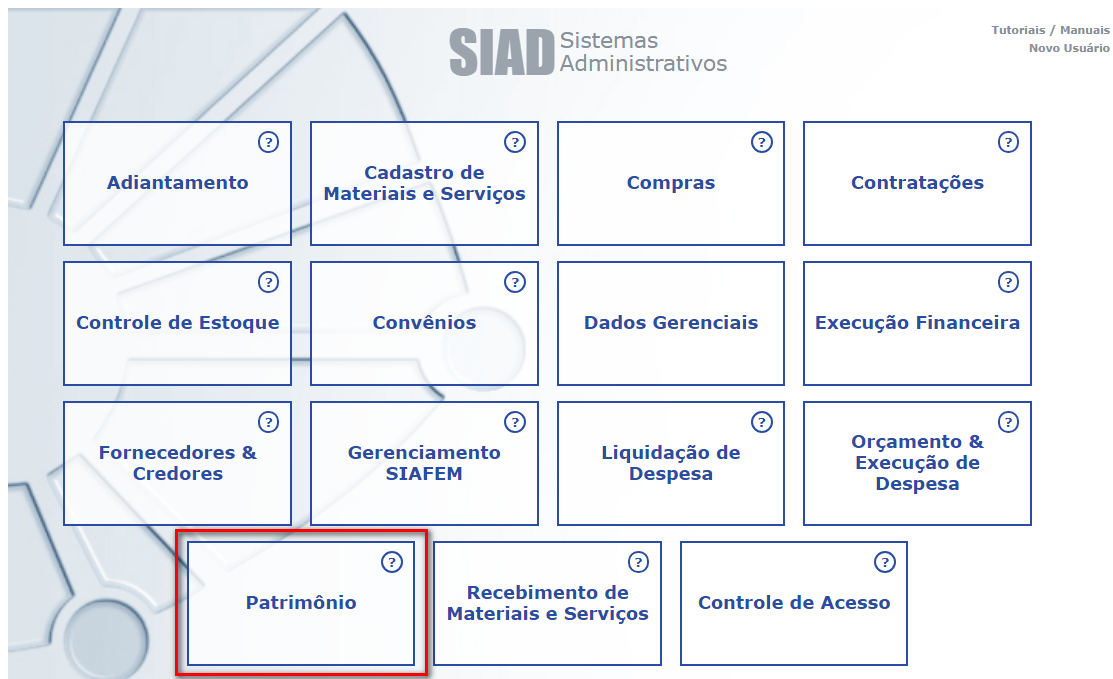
SIAD Sistemas Administrativos

Tutoriais / Manuais
Novo Usuário

Adiantamento ?

Cadastro de Materiais e Serviços ?

Compras ?

Contratações ?

Controle de Estoque ?

Convênios ?

Dados Gerenciais ?

Execução Financeira ?

Fornecedores & Credores ?

Gerenciamento SIAFEM ?

Liquidação de Despesa ?

Orçamento & Execução de Despesa ?

Patrimônio ?

Recebimento de Materiais e Serviços ?

Controle de Acesso ?